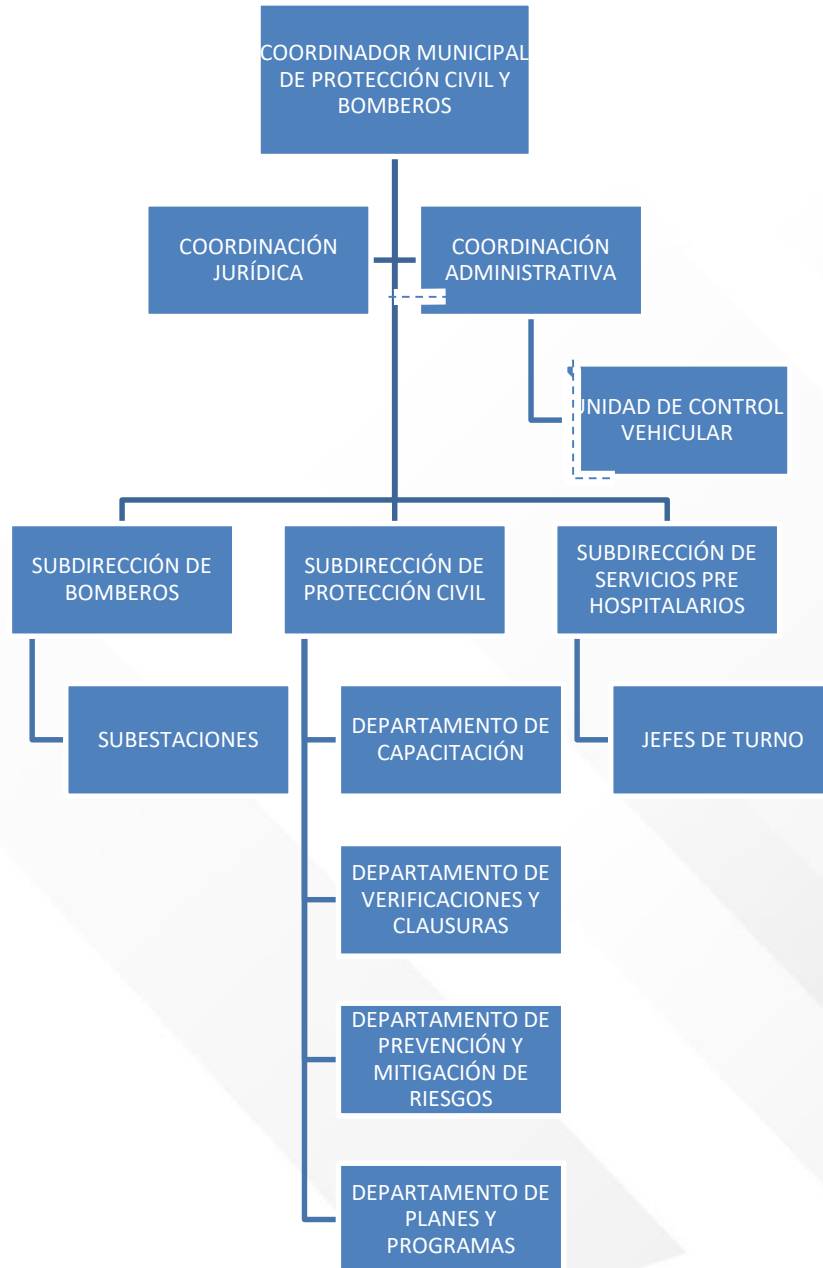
COORDINADOR MUNICIPAL DE PROTECCIÓN CIVIL Y BOMBEROS

COORDINACIÓN JURÍDICA

COORDINACIÓN ADMINISTRATIVA

UNIDAD DE CONTROL VEHICULAR

SUBDIRECCIÓN DE BOMBEROS

SUBDIRECCIÓN DE PROTECCIÓN CIVIL

SUBDIRECCIÓN DE SERVICIOS PRE HOSPITALARIOS

SUBESTACIONES

DEPARTAMENTO DE CAPACITACIÓN

JEFES DE TURNO

DEPARTAMENTO DE VERIFICACIONES Y CLAUSURAS

DEPARTAMENTO DE PREVENCIÓN Y MITIGACIÓN DE RIESGOS

DEPARTAMENTO DE PLANES Y PROGRAMAS